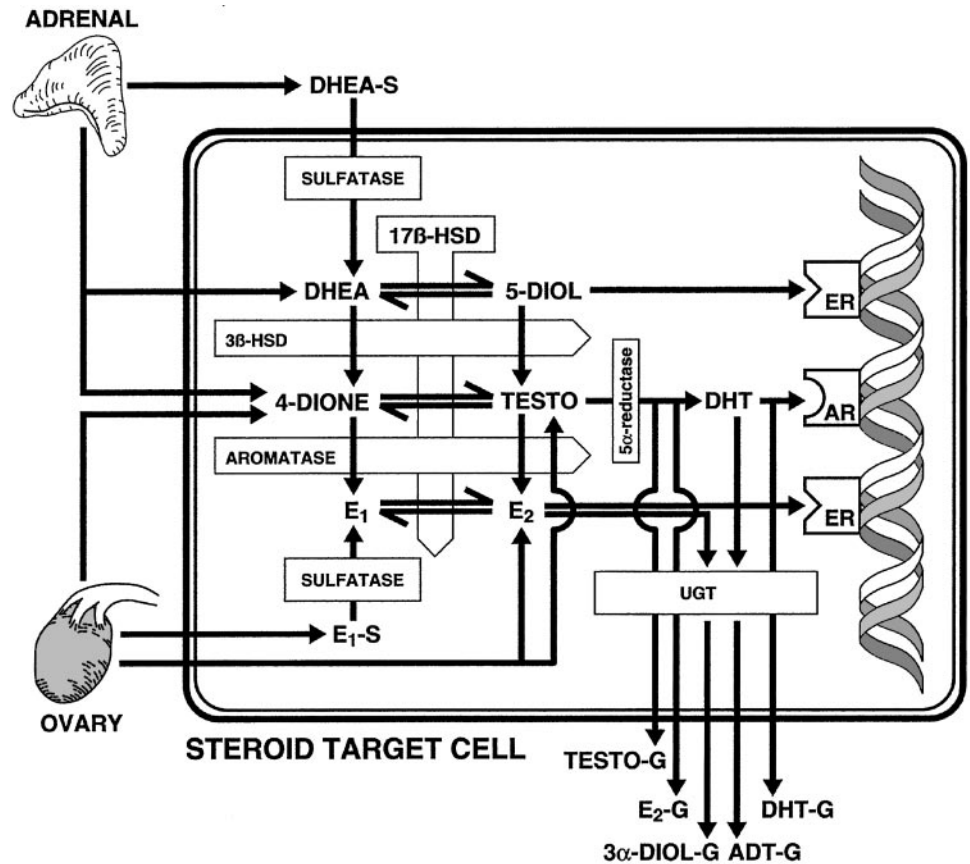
ADRENAL

DHEA-S

SULFATASE

17β-HSD

DHEA

5-DIOL

ER

3β-HSD

5α-reductase

4-DIONE

TESTO

DHT

AR

AROMATASE

$E_1$

$E_2$

ER

SULFATASE

UGT

$E_1$-S

OVARY

STEROID TARGET CELL

TESTO-G

$E_2$-G

DHT-G

3α-DIOL-G ADT-G